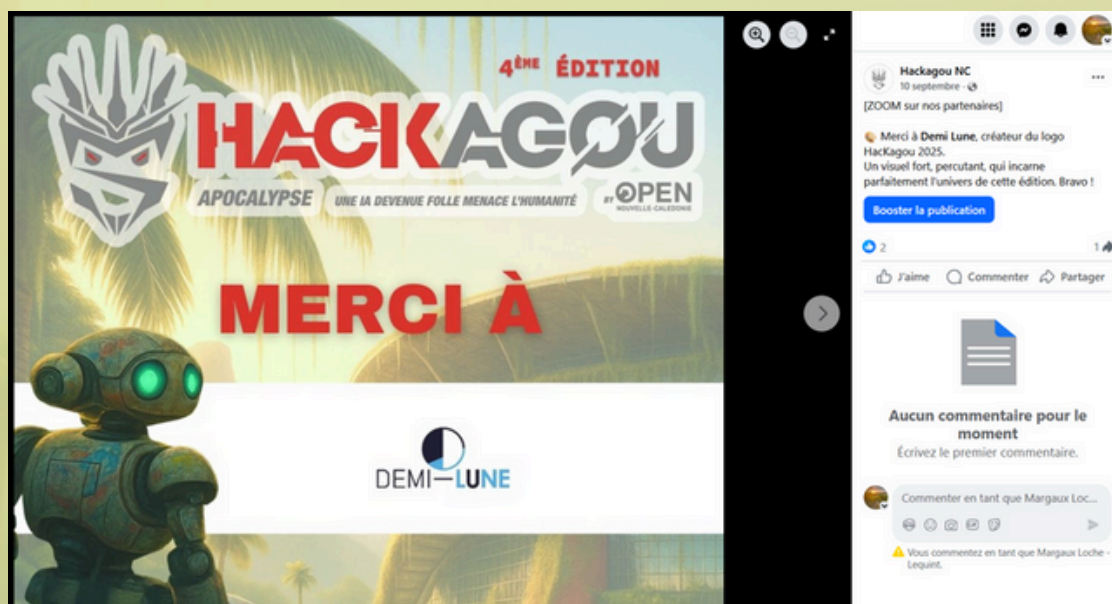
4ème ÉDITION

HACKAGOU

APOCALYPSE UNE IA DEVENUE FOLLE MENACE L'HUMANITÉ BY OPEN NOUVELLE-CALÉDONIE

MERCI À

DEMI—LUNE

Hackagou NC
10 septembre ·

[ZOOM sur nos partenaires]

Merci à Demi Lune, créateur du logo HacKagou 2025.
Un visuel fort, percutant, qui incarne parfaitement l'univers de cette édition. Bravo !

Booster la publication

2

1

J'aime Commenter Partager

Aucun commentaire pour le moment
Écrivez le premier commentaire.

Commenter en tant que Margaux Loc...

Vous commentez en tant que Margaux Loche - Lequint.